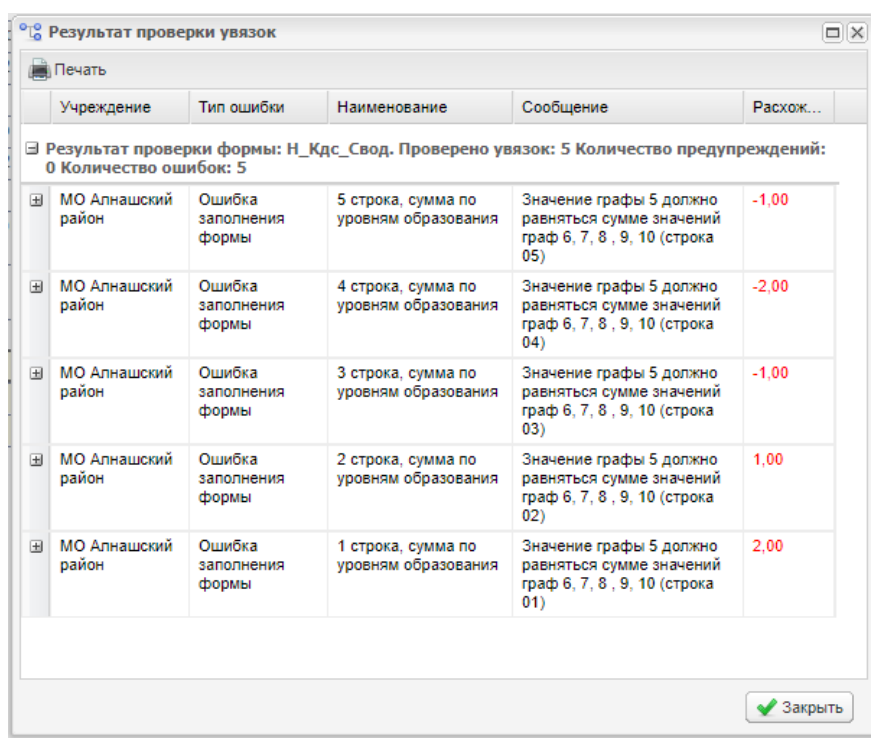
Результат проверки увязок

Печать

| | Учреждение | Тип ошибки | Наименование | Сообщение | Расхож... |
|---|---|---|---|---|---|

⊟ Результат проверки формы: Н_Кдс_Свод. Проверено увязок: 5 Количество предупреждений: 0 Количество ошибок: 5

| | Учреждение | Тип ошибки | Наименование | Сообщение | Расхож... |
|---|---|---|---|---|---|
| ⊞ | МО Алнашский район | Ошибка заполнения формы | 5 строка, сумма по уровням образования | Значение графы 5 должно равняться сумме значений граф 6, 7, 8 , 9, 10 (строка 05) | -1,00 |
| ⊞ | МО Алнашский район | Ошибка заполнения формы | 4 строка, сумма по уровням образования | Значение графы 5 должно равняться сумме значений граф 6, 7, 8 , 9, 10 (строка 04) | -2,00 |
| ⊞ | МО Алнашский район | Ошибка заполнения формы | 3 строка, сумма по уровням образования | Значение графы 5 должно равняться сумме значений граф 6, 7, 8 , 9, 10 (строка 03) | -1,00 |
| ⊞ | МО Алнашский район | Ошибка заполнения формы | 2 строка, сумма по уровням образования | Значение графы 5 должно равняться сумме значений граф 6, 7, 8 , 9, 10 (строка 02) | 1,00 |
| ⊞ | МО Алнашский район | Ошибка заполнения формы | 1 строка, сумма по уровням образования | Значение графы 5 должно равняться сумме значений граф 6, 7, 8 , 9, 10 (строка 01) | 2,00 |

Закрыть